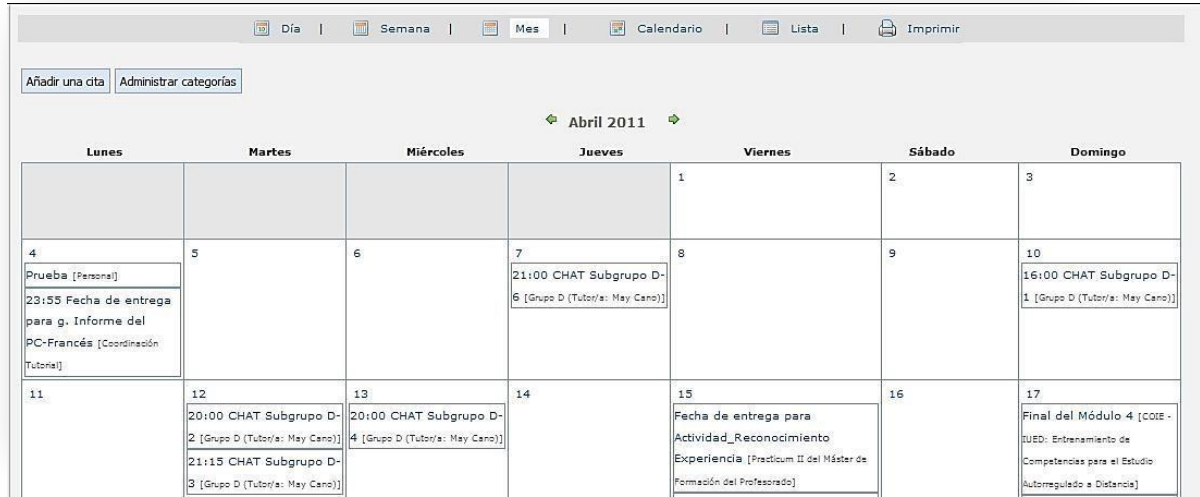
Día | Semana | Mes | Calendario | Lista | Imprimir

Añadir una cita | Administrar categorías

Abril 2011

| Lunes | Martes | Miércoles | Jueves | Viernes | Sábado | Domingo |
|---|---|---|---|---|---|---|
| | | | | 1 | 2 | 3 |
| 4 Prueba [Personal] 23:55 Fecha de entrega para g. Informe del PC-Francés [Coordinación Tutorial] | 5 | 6 | 7 21:00 CHAT Subgrupo D-6 [Grupo D (Tutor/a: May Cano)] | 8 | 9 | 10 16:00 CHAT Subgrupo D-1 [Grupo D (Tutor/a: May Cano)] |
| 11 | 12 20:00 CHAT Subgrupo D-2 [Grupo D (Tutor/a: May Cano)] 21:15 CHAT Subgrupo D-3 [Grupo D (Tutor/a: May Cano)] | 13 20:00 CHAT Subgrupo D-4 [Grupo D (Tutor/a: May Cano)] | 14 | 15 Fecha de entrega para Actividad_Reconocimiento Experiencia [Practicum II del Máster de Formación del Profesorado] | 16 | 17 Final del Módulo 4 [COIE - IUED: Entrenamiento de Competencias para el Estudio Autorregulado a Distancia] |